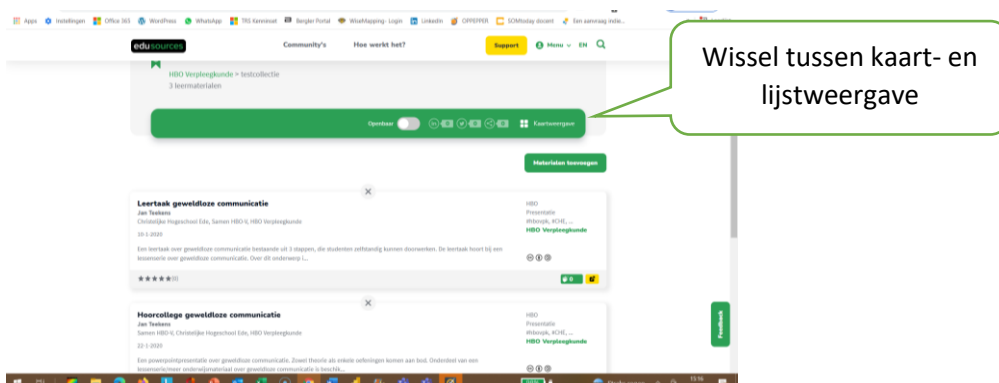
Apps Instellingen Office 365 WordPress WhatsApp TRS Kennisnet Bergler Portal WiseMapping - Login LinkedIn OPPEPPER SOMtoday docent Een aanvraag indie...

edusources Community's Hoe werkt het? Support Menu EN

Wissel tussen kaart- en lijstweergave

HBO Verpleegkunde > testcollectie
3 leermaterialen

Openbaar 0 0 0 Kaartweergave

Materialen toevoegen

Leertaak geweldloze communicatie
Jan Teekens
Christelijke Hogeschool Ede, Samen HBO-V, HBO Verpleegkunde
10-1-2020
Een leertaak over geweldloze communicatie bestaande uit 3 stappen, die studenten zelfstandig kunnen doorwerken. De leertaak hoort bij een lessenserie over geweldloze communicatie. Over dit onderwerp i...
HBO
Presentatie
Webinpk, KCHE, ...
HBO Verpleegkunde
(0)
0

Hoorcollege geweldloze communicatie
Jan Teekens
Samen HBO-V, Christelijke Hogeschool Ede, HBO Verpleegkunde
22-1-2020
Een powerpointpresentatie over geweldloze communicatie. Zowel theorie als enkele oefeningen komen aan bod. Onderdeel van een lessenserie/meer onderwijsmateriaal over geweldloze communicatie is beschik...
HBO
Presentatie
Webinpk, KCHE, ...
HBO Verpleegkunde

Feedback